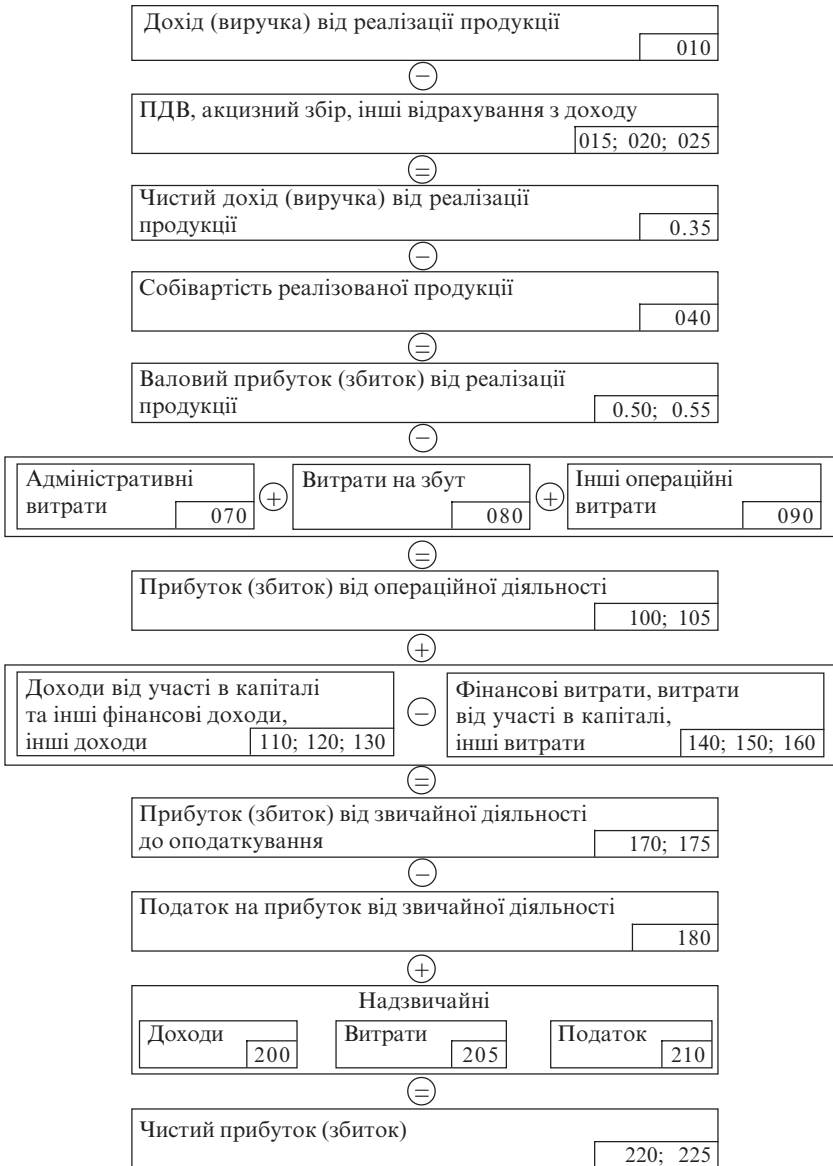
Дохід (виручка) від реалізації продукції
010

$-$

ПДВ, акцизний збір, інші відрахування з доходу
015; 020; 025

$=$

Чистий дохід (виручка) від реалізації продукції
0.35

$-$

Собівартість реалізованої продукції
040

$=$

Валовий прибуток (збиток) від реалізації продукції
0.50; 0.55

$-$

Адміністративні витрати
070

$+$

Витрати на збут
080

$+$

Інші операційні витрати
090

$=$

Прибуток (збиток) від операційної діяльності
100; 105

$+$

Доходи від участі в капіталі та інші фінансові доходи, інші доходи
110; 120; 130

$-$

Фінансові витрати, витрати від участі в капіталі, інші витрати
140; 150; 160

$=$

Прибуток (збиток) від звичайної діяльності до оподаткування
170; 175

$-$

Податок на прибуток від звичайної діяльності
180

$+$

Надзвичайні

Доходи
200

Витрати
205

Податок
210

$=$

Чистий прибуток (збиток)
220; 225